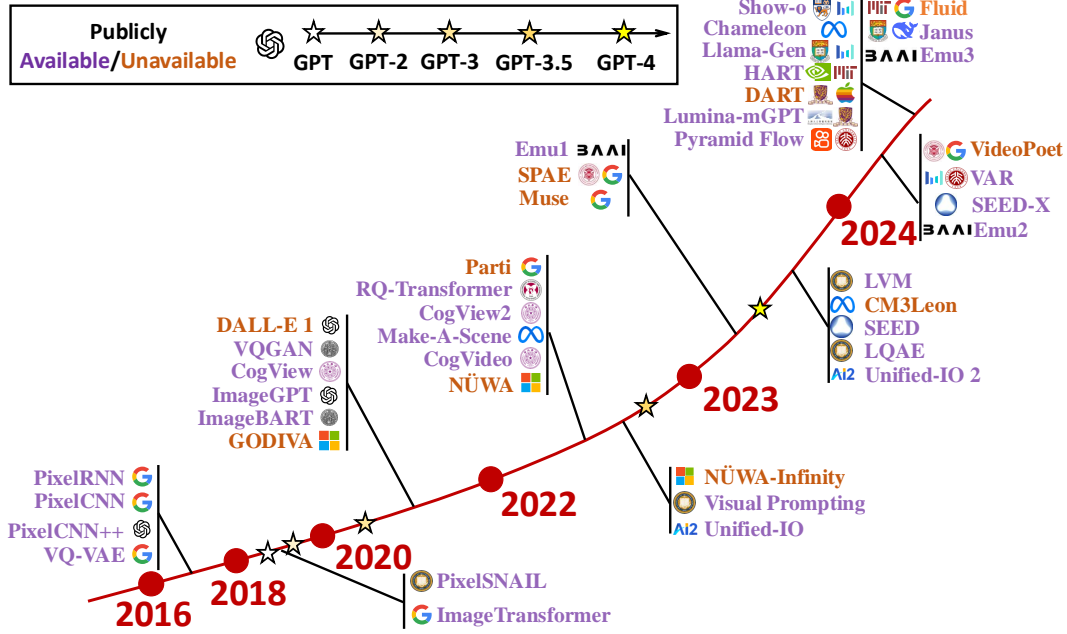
Publicly Available/Unavailable

GPT GPT-2 GPT-3 GPT-3.5 GPT-4

Show-o
Chameleon
Llama-Gen
HART
DART
Lumina-mGPT
Pyramid Flow

Fluid
Janus
BAAI Emu3

Emu1 BAAI
SPAE
Muse

VideoPoet
VAR
SEED-X
BAAI Emu2

2024

Parti
RQ-Transformer
CogView2
Make-A-Scene
CogVideo
NÜWA

LVM
CM3Leon
SEED
LQAE
Ai2 Unified-IO 2

DALL-E 1
VQGAN
CogView
ImageGPT
ImageBART
GODIVA

2023

2022

NÜWA-Infinity
Visual Prompting
Ai2 Unified-IO

PixelRNN
PixelCNN
PixelCNN++
VQ-VAE

2020

2018

2016

PixelSNAIL
ImageTransformer